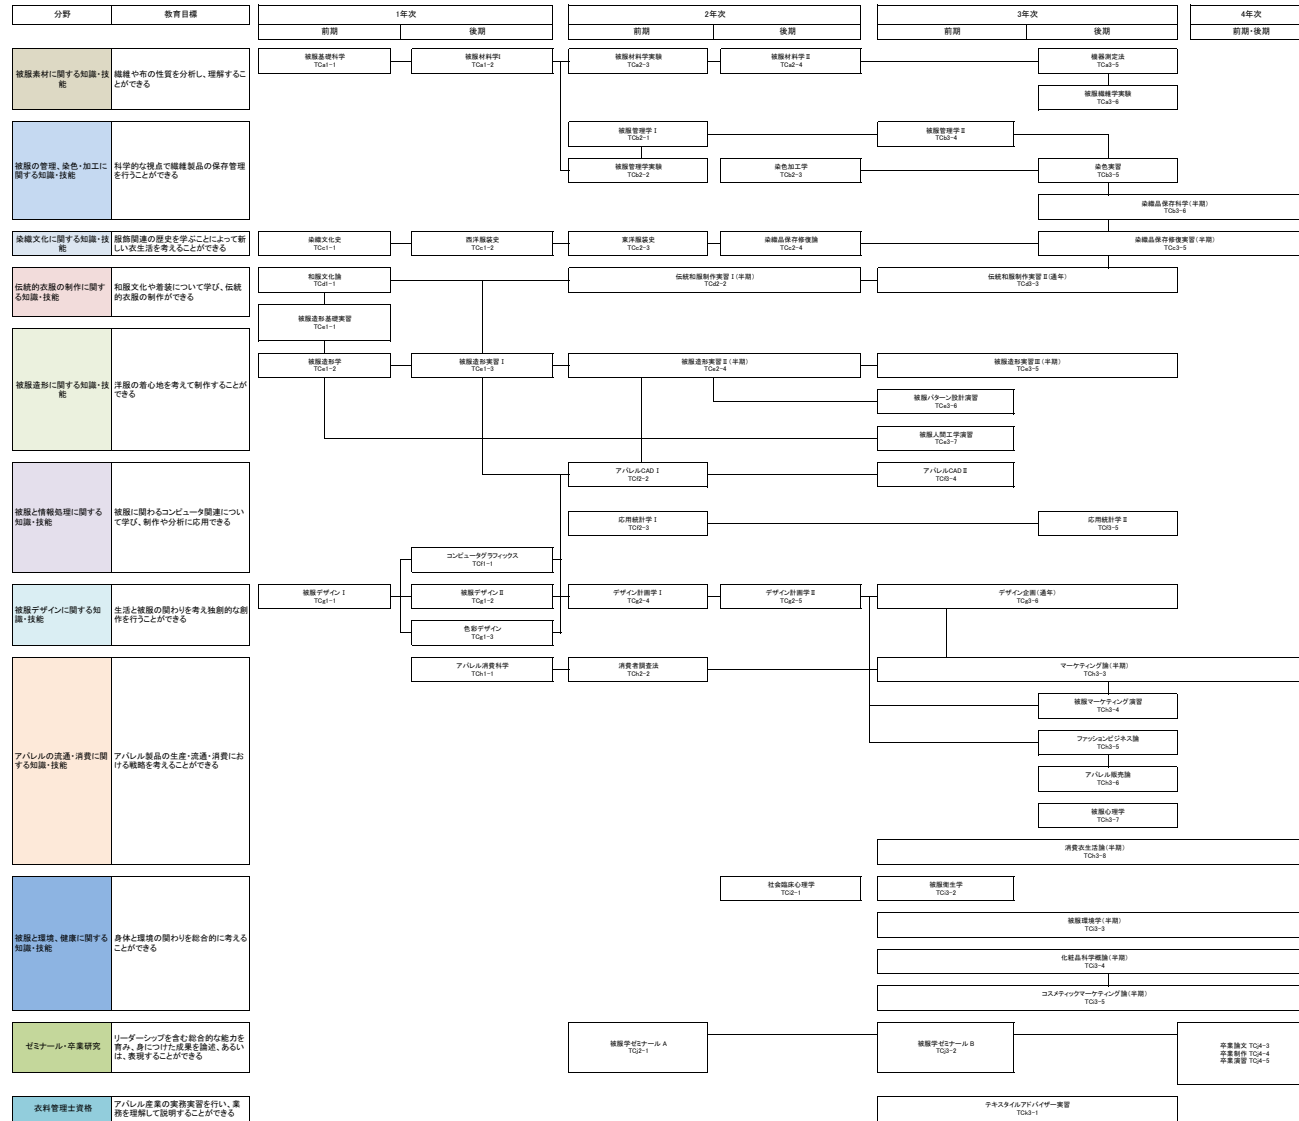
分野 | 教育目標

1年次
前期 後期

2年次
前期 後期

3年次
前期 後期

4年次
前期・後期

被服素材に関する知識・技能
繊維や布の性質を分析し、理解することができる

被服基礎科学
TCa1-1

被服材料学I
TCa1-2

被服材料学実験
TCa2-3

被服材料学II
TCa2-4

機器測定法
TCa3-5

被服繊維学実験
TCa3-6

被服の管理、染色・加工に関する知識・技能
科学的な視点で繊維製品の保存管理を行うことができる

被服管理学I
TCb2-1

被服管理学II
TCb3-4

被服管理学実験
TCb2-2

染色加工学
TCb2-3

染色実習
TCb3-5

染織品保存科学(半期)
TCb3-6

染織文化に関する知識・技能
服飾関連の歴史を学ぶことによって新しい衣生活を考えることができる

染織文化史
TCc1-1

西洋服装史
TCc1-2

東洋服装史
TCc2-3

染織品保存修復論
TCc2-4

染織品保存修復実習(半期)
TCc3-5

伝統的衣服の制作に関する知識・技能
和服文化や着装について学び、伝統的衣服の制作ができる

和服文化論
TCd1-1

伝統和服制作実習I(半期)
TCd2-2

伝統和服制作実習II(通年)
TCd3-3

被服造形に関する知識・技能
洋服の着心地を考えて制作することができる

被服造形基礎実習
TCe1-1

被服造形学
TCe1-2

被服造形実習I
TCe1-3

被服造形実習II(半期)
TCe2-4

被服造形実習III(半期)
TCe3-5

被服パターン設計演習
TCe3-6

被服人間工学演習
TCe3-7

被服と情報処理に関する知識・技能
被服に関わるコンピュータ関連について学び、制作や分析に応用できる

アパレルCAD I
TCf2-2

アパレルCAD II
TCf3-4

応用統計学I
TCf2-3

応用統計学II
TCf3-5

コンピュータグラフィックス
TCf1-1

被服デザインに関する知識・技能
生活と被服の関わりを考え独創的な創作を行うことができる

被服デザインI
TCg1-1

被服デザインII
TCg1-2

デザイン計画学I
TCg2-4

デザイン計画学II
TCg2-5

デザイン企画(通年)
TCg3-6

色彩デザイン
TCg1-3

アパレルの流通・消費に関する知識・技能
アパレル製品の生産・流通・消費における戦略を考えることができる

アパレル消費科学
TCh1-1

消費者調査法
TCh2-2

マーケティング論(半期)
TCh3-3

被服マーケティング演習
TCh3-4

ファッションビジネス論
TCh3-5

アパレル販売論
TCh3-6

被服心理学
TCh3-7

消費衣生活論(半期)
TCh3-8

被服と環境、健康に関する知識・技能
身体と環境の関わりを総合的に考えることができる

社会臨床心理学
TCi2-1

被服衛生学
TCi3-2

被服環境学(半期)
TCi3-3

化粧品科学概論(半期)
TCi3-4

コスメティックマーケティング論(半期)
TCi3-5

ゼミナール・卒業研究
リーダーシップを含む総合的な能力を育み、身につけた成果を論述、あるいは、表現することができる

被服学ゼミナールA
TCj2-1

被服学ゼミナールB
TCj3-2

卒業論文 TCj4-3
卒業制作 TCj4-4
卒業演習 TCj4-5

衣料管理士資格
アパレル産業の実務実習を行い、業務を理解して説明することができる

テキスタイルアドバイザー実習
TCk3-1